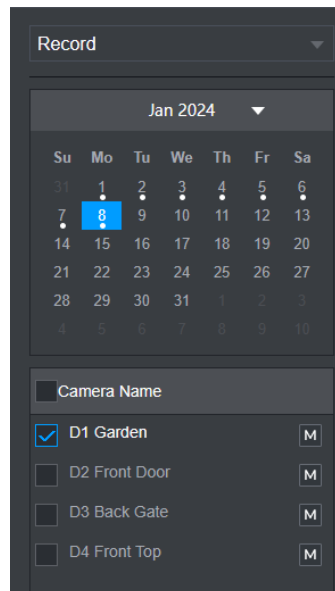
Record

Jan 2024

| Su | Mo | Tu | We | Th | Fr | Sa |
|---|---|---|---|---|---|---|
| 31 | 1 | 2 | 3 | 4 | 5 | 6 |
| 7 | 8 | 9 | 10 | 11 | 12 | 13 |
| 14 | 15 | 16 | 17 | 18 | 19 | 20 |
| 21 | 22 | 23 | 24 | 25 | 26 | 27 |
| 28 | 29 | 30 | 31 | 1 | 2 | 3 |
| 4 | 5 | 6 | 7 | 8 | 9 | 10 |

Camera Name

D1 Garden M

D2 Front Door M

D3 Back Gate M

D4 Front Top M